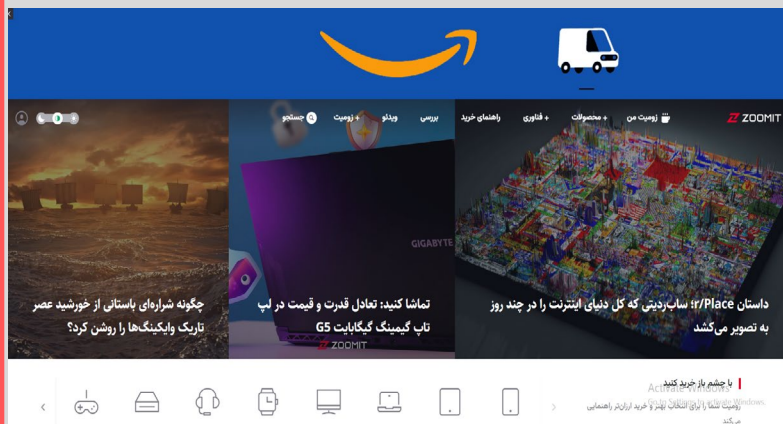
ZOOMIT زومیت من + محصولات + فناوری راهنمای خرید بررسی ویدئو + زومیت جستجو

GIGABYTE

داستان r/Place؛ ساب‌ردیتی که کل دنیای اینترنت را در چند روز به تصویر می‌کشد

تماشا کنید: تعادل قدرت و قیمت در لپ تاپ گیمینگ گیگابایت G5

ZOOMIT

چگونه شراره‌ای باستانی از خورشید عصر تاریک وایکینگ‌ها را روشن کرد؟

با چشم باز خرید کنید
زومیت شما را برای انتخاب بهتر و خرید ارزان‌تر راهنمایی می‌کند

Activate Windows
Go to Settings to activate Windows.